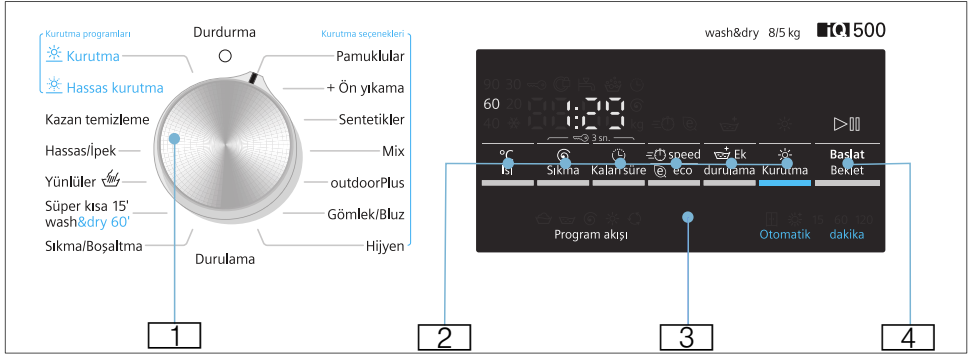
Kurutma programları
Kurutma
Hassas kurutma
Kazan temizleme
Hassas/İpek
Yünlüler
Süper kısa 15' wash&dry 60'
Sıkma/Boşaltma

Durdurma

Durulama

Kurutma seçenekleri
Pamuklular
+ Ön yıkama
Sentetikler
Mix
outdoorPlus
Gömlek/Bluz
Hijyen

wash&dry 8/5 kg iQ500

90 30
60 20
40

1:29

3 sn.

°C Isı
Sıkma
Kalan süre
speed eco
Ek durulama
Kurutma
Başlat Beklet

Program akışı

Otomatik
15 60 120
dakika

1

2

3

4